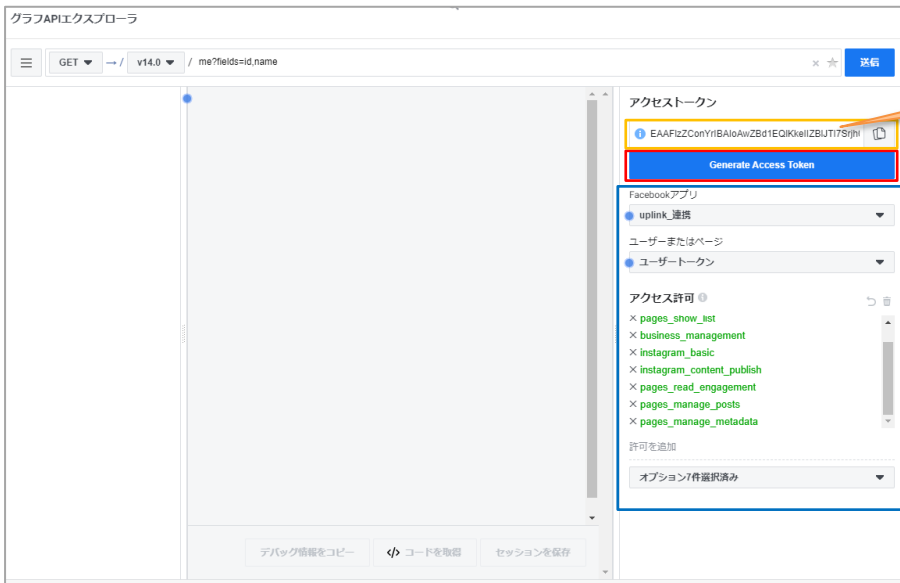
グラフAPIエクスプローラ

GET → / v14.0 / me?fields=id,name

送信

アクセストークン

EAAFlzZConYrIBAIoAwZBd1EQlKkeIIZBIJTI7Srjhl

Generate Access Token

Facebookアプリ

uplink_連携

ユーザーまたはページ

ユーザートークン

アクセス許可

× pages_show_list
× business_management
× instagram_basic
× instagram_content_publish
× pages_read_engagement
× pages_manage_posts
× pages_manage_metadata

許可を追加

オプション7件選択済み

デバッグ情報をコピー

</> コードを取得

セッションを保存